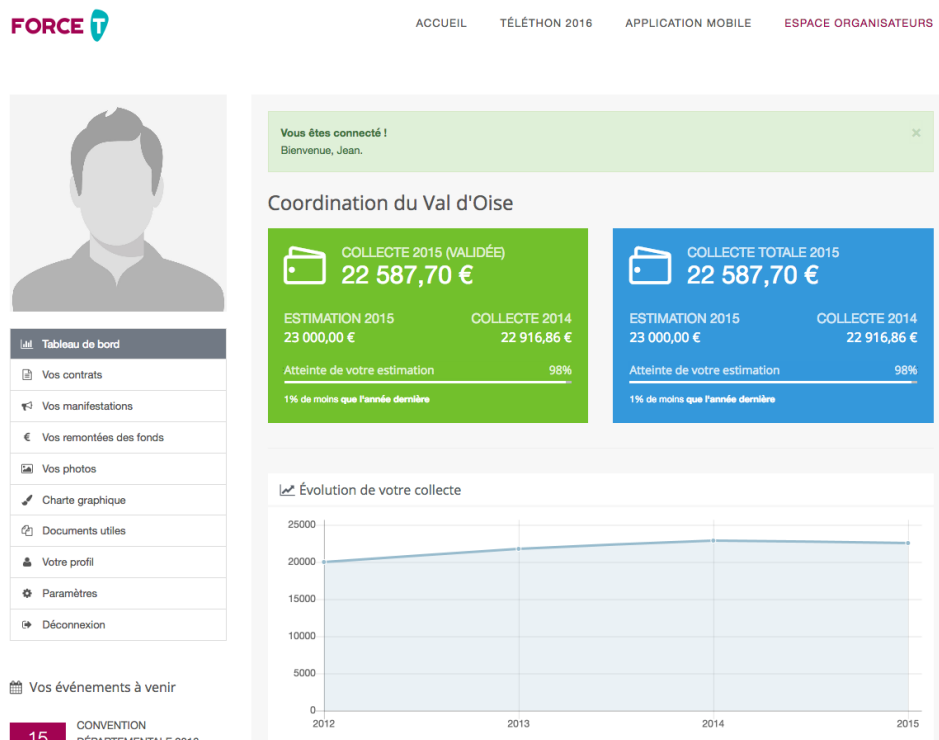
FORCE T

ACCUEIL TÉLÉTHON 2016 APPLICATION MOBILE ESPACE ORGANISATEURS

Tableau de bord
Vos contrats
Vos manifestations
Vos remontees des fonds
Vos photos
Charte graphique
Documents utiles
Votre profil
Paramètres
Déconnexion

Vos événements à venir

15 CONVENTION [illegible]

Vous êtes connecté !
Bienvenue, Jean.

×

Coordination du Val d'Oise

COLLECTE 2015 (VALIDÉE)
22 587,70 €
ESTIMATION 2015
23 000,00 €
COLLECTE 2014
22 916,86 €
Atteinte de votre estimation 98%
1% de moins que l'année dernière

COLLECTE TOTALE 2015
22 587,70 €
ESTIMATION 2015
23 000,00 €
COLLECTE 2014
22 916,86 €
Atteinte de votre estimation 98%
1% de moins que l'année dernière

Évolution de votre collecte

25000
20000
15000
10000
5000
0
2012 2013 2014 2015